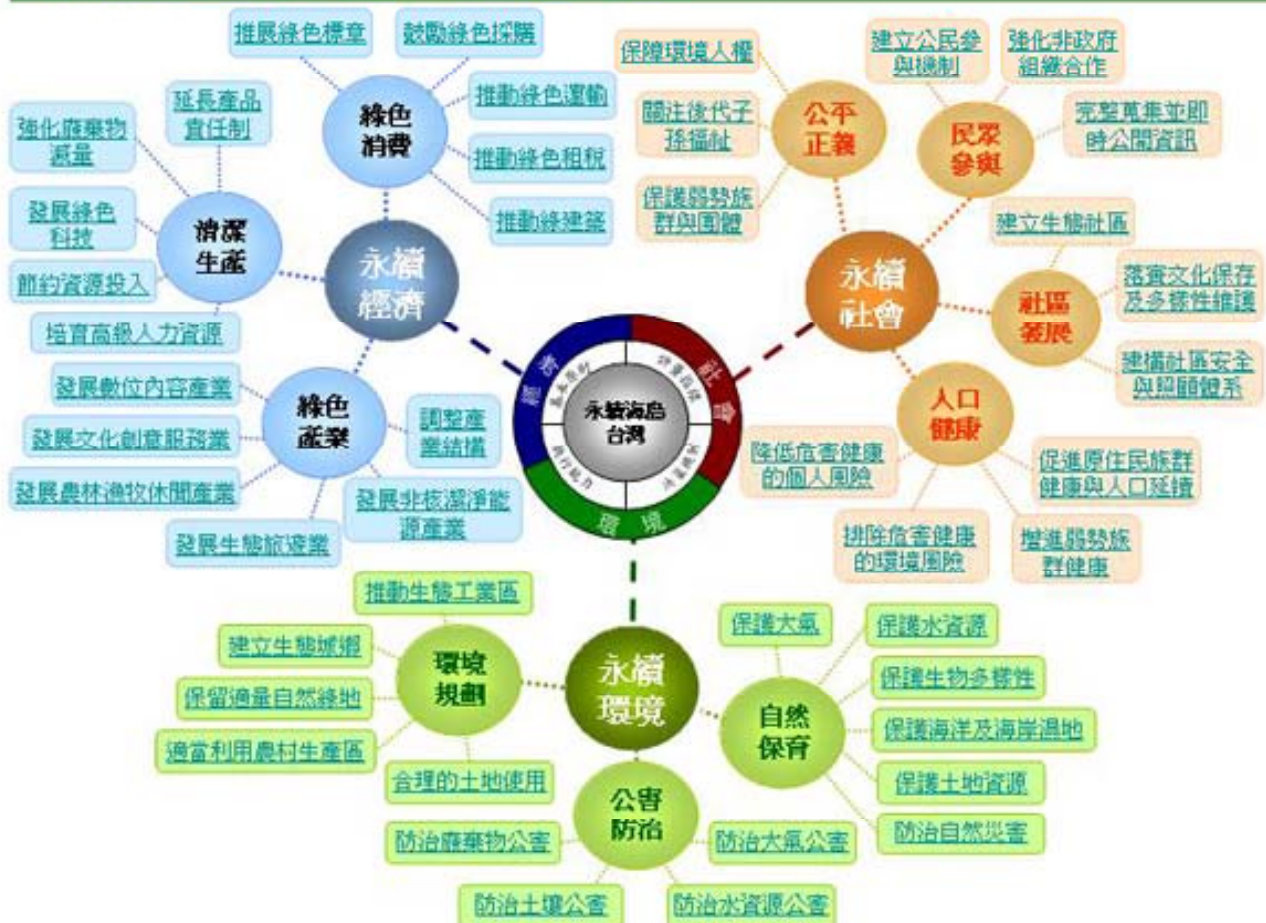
推展綠色標章
鼓勵綠色採購
延長產品責任制
綠色消費
推動綠色運輸
強化廢棄物減量
推動綠色租稅
發展綠色科技
清潔生產
推動綠建築
永續經濟
節約資源投入
培育高級人力資源
發展數位內容產業
綠色產業
調整產業結構
發展文化創意服務業
發展農林漁牧休閒產業
發展非核潔淨能源產業
發展生態旅遊業

保障環境人權
建立公民參與機制
強化非政府組織合作
關注後代子孫福祉
公平正義
民眾參與
完整蒐集並即時公開資訊
保護弱勢族群與團體
建立生態社區
永續社會
社區發展
落實文化保存及多樣性維護
建構社區安全與照顧體系
人口健康
降低危害健康的個人風險
促進原住民族群健康與人口延續
排除危害健康的環境風險
增進弱勢族群健康

經濟
社會
環境
永續海島台灣

推動生態工業區
建立生態城鄉
環境規劃
永續環境
保護大氣
保護水資源
保留適量自然綠地
保護生物多樣性
自然保育
適當利用農村生產區
保護海洋及海岸濕地
合理的土地使用
保護土地資源
公害防治
防治廢棄物公害
防治大氣公害
防治自然災害
防治土壤公害
防治水資源公害